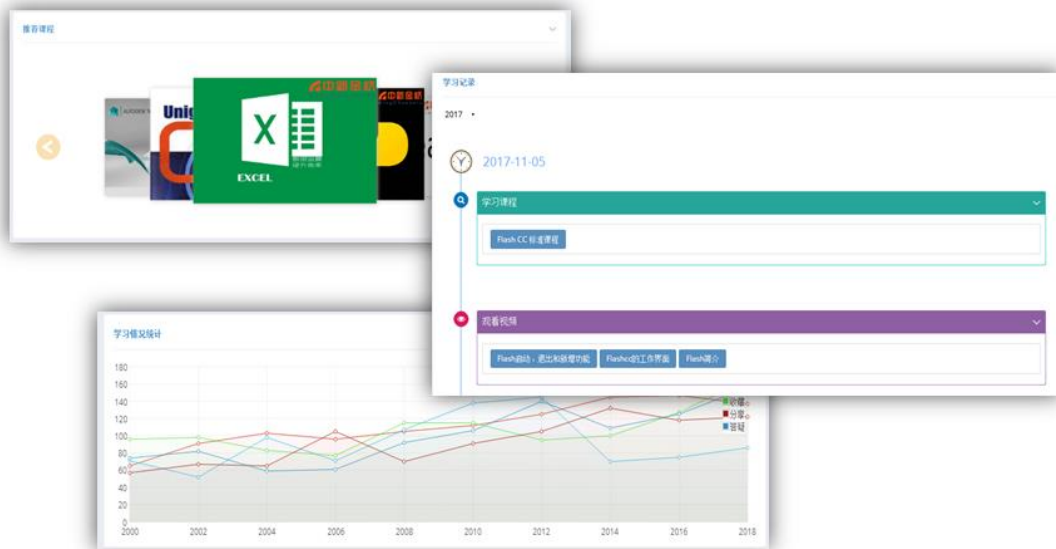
推荐课程

Unig

中新金桥

EXCEL

中新金桥

学习记录

2017

2017-11-05

学习课程

Flash CC 标准课程

观看视频

Flash启动、退出和新增功能

Flashcc的工作界面

Flash简介

学习情况统计

180
160
140
120
100
80
60
40
20
0

2000
2002
2004
2006
2008
2010
2012
2014
2016
2018

收藏
分享
答疑